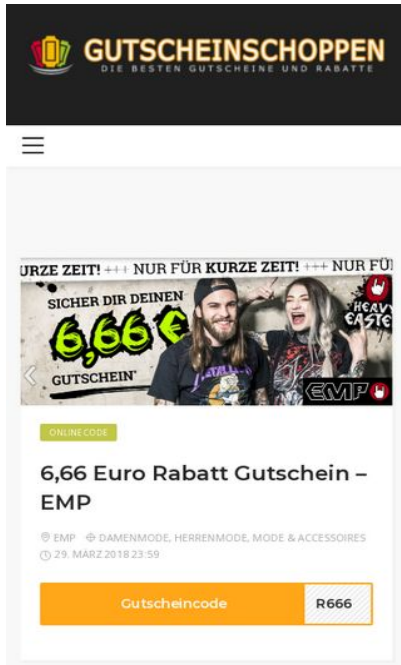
GUTSCHEINSCHOPPEN
DIE BESTEN GUTSCHEINE UND RABATTE

KURZE ZEIT! +++ NUR FÜR KURZE ZEIT! +++ NUR FÜ

SICHER DIR DEINEN
6,66 €
GUTSCHEIN*

HEAVY EASTER

EMP

ONLINE CODE

6,66 Euro Rabatt Gutschein – EMP

EMP DAMENMODE, HERRENMODE, MODE & ACCESSOIRES
29. MÄRZ 2018 23:59

Gutscheincode R666